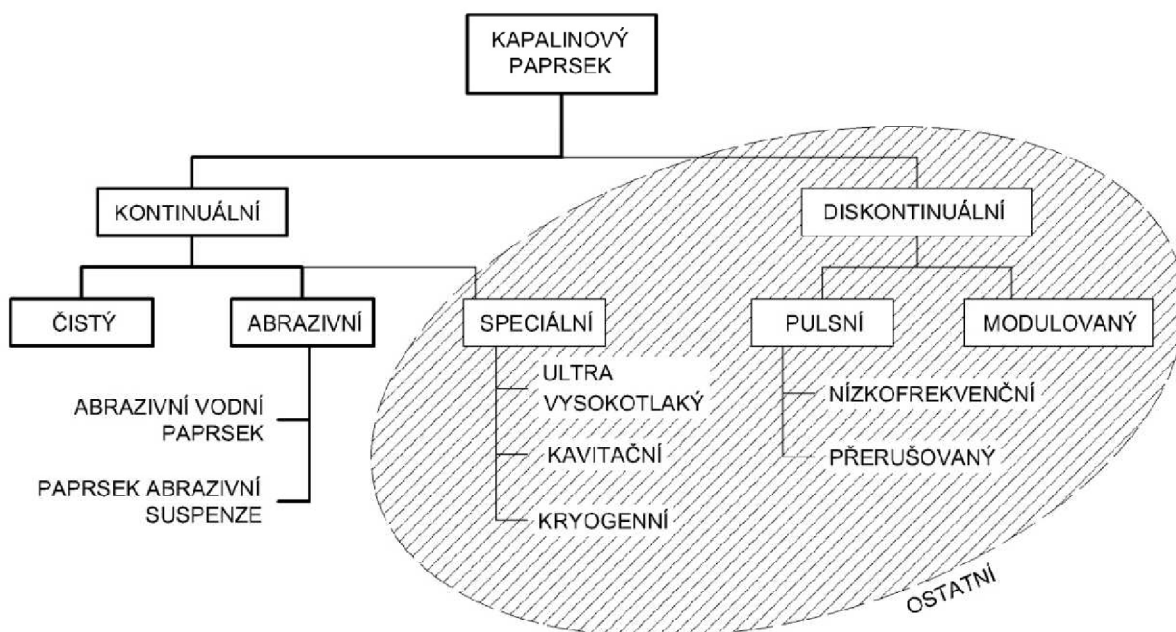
KAPALINOVÝ PAPRSEK

KONTINUÁLNÍ

DISKONTINUÁLNÍ

ČISTÝ

ABRAZIVNÍ

SPECIÁLNÍ

PULSNÍ

MODULOVANÝ

ABRAZIVNÍ VODNÍ PAPRSEK

PAPRSEK ABRAZIVNÍ SUSPENZE

ULTRA VYSOKOTLAKÝ

KAVITAČNÍ

KRYOGENNÍ

NÍZKOFREKVENČNÍ

PŘERUŠOVANÝ

OSTATNÍ